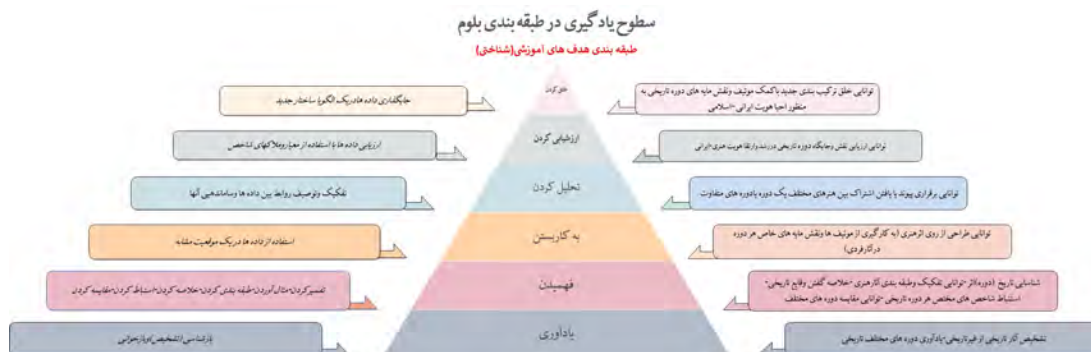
سطوح یادگیری در طبقه بندی بلوم
طبقه بندی هدف های آموزش(شناختی)

خلق کردن
توانایی خلق ترکیب بندی جدید با کمک موتیف ونقش مایه های دوره تاریخی به منظور احیا هویت ایرانی -اسلامی
جایگذاری داده ها در یک الگو یا ساختار جدید

ارزشیابی کردن
توانایی ارزیابی نقش وجایگاه دوره تاریخی در رشد وارتقا هویت هنری ایرانی
ارزیابی داده ها با استفاده از معیار وملاکهای مشخص

تحلیل کردن
توانایی برقراری پیوند با یافتن اشتراک بین هنرهای مختلف یک دوره یا دوره های متفاوت
تفکیک وتوصیف روابط بین داده ها وساماندهی آنها

به کاربستن
توانایی طراحی از روی اثرهنری (به کارگیری از موتیف ها ونقش مایه های خاص هر دوره درکارفردی)
استفاده از داده ها در یک موقعیت مشابه

فهمیدن
شناسایی تاریخ دوره آثار -توانایی تفکیک وطبقه بندی آثارهنری -خلاصه گفتن وقایع تاریخی- استنباط شاخص های مختص هر دوره تاریخی -توانایی مقایسه دوره های مختلف
تفسیر کردن -مثال آوردن -طبقه بندی کردن -خلاصه کردن -استنباط کردن -مقایسه کردن

یادآوری
تشخیص آثار تاریخی از غیرتاریخی -یادآوری دوره های مختلف تاریخی
بازشناسی (تشخیص)-بازخوانی